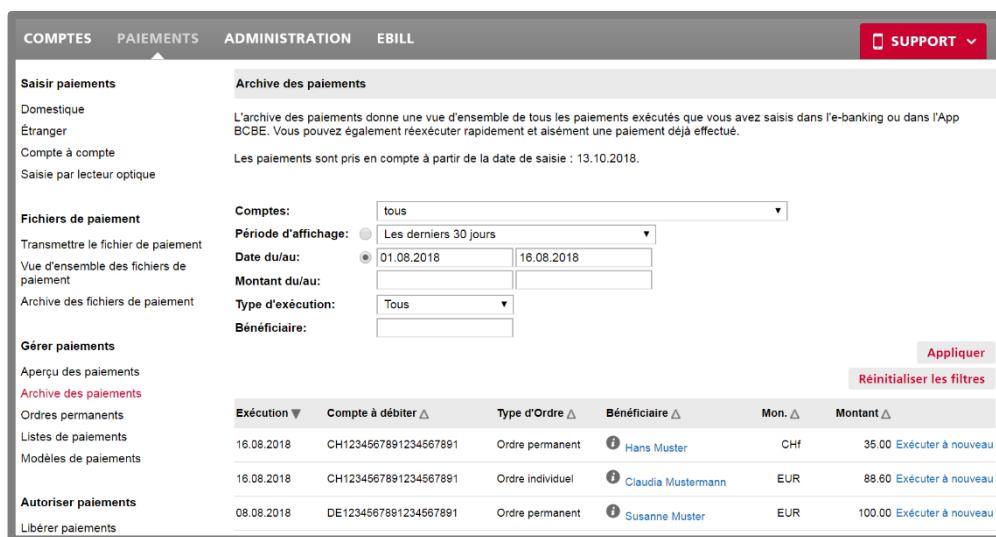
COMPTES PAIEMENTS ADMINISTRATION EBILL

SUPPORT

Saisir paiements
Domestique
Étranger
Compte à compte
Saisie par lecteur optique

Fichiers de paiement
Transmettre le fichier de paiement
Vue d'ensemble des fichiers de paiement
Archive des fichiers de paiement

Gérer paiements
Aperçu des paiements
Archive des paiements
Ordres permanents
Listes de paiements
Modèles de paiements

Autoriser paiements
Libérer paiements

Archive des paiements

L'archive des paiements donne une vue d'ensemble de tous les paiements exécutés que vous avez saisis dans l'e-banking ou dans l'App BCBE. Vous pouvez également réexécuter rapidement et aisément une paiement déjà effectué.

Les paiements sont pris en compte à partir de la date de saisie : 13.10.2018.

Comptes: tous
Période d'affichage: Les derniers 30 jours
Date du/au: 01.08.2018 16.08.2018
Montant du/au:
Type d'exécution: Tous
Bénéficiaire:

Appliquer
Réinitialiser les filtres

| Exécution | Compte à débiter | Type d'Ordre | Bénéficiaire | Mon. | Montant | |
|---|---|---|---|---|---|---|
| 16.08.2018 | CH1234567891234567891 | Ordre permanent | Hans Muster | CHf | 35.00 | Exécuter à nouveau |
| 16.08.2018 | CH1234567891234567891 | Ordre individuel | Claudia Mustermann | EUR | 88.60 | Exécuter à nouveau |
| 08.08.2018 | DE1234567891234567891 | Ordre permanent | Susanne Muster | EUR | 100.00 | Exécuter à nouveau |